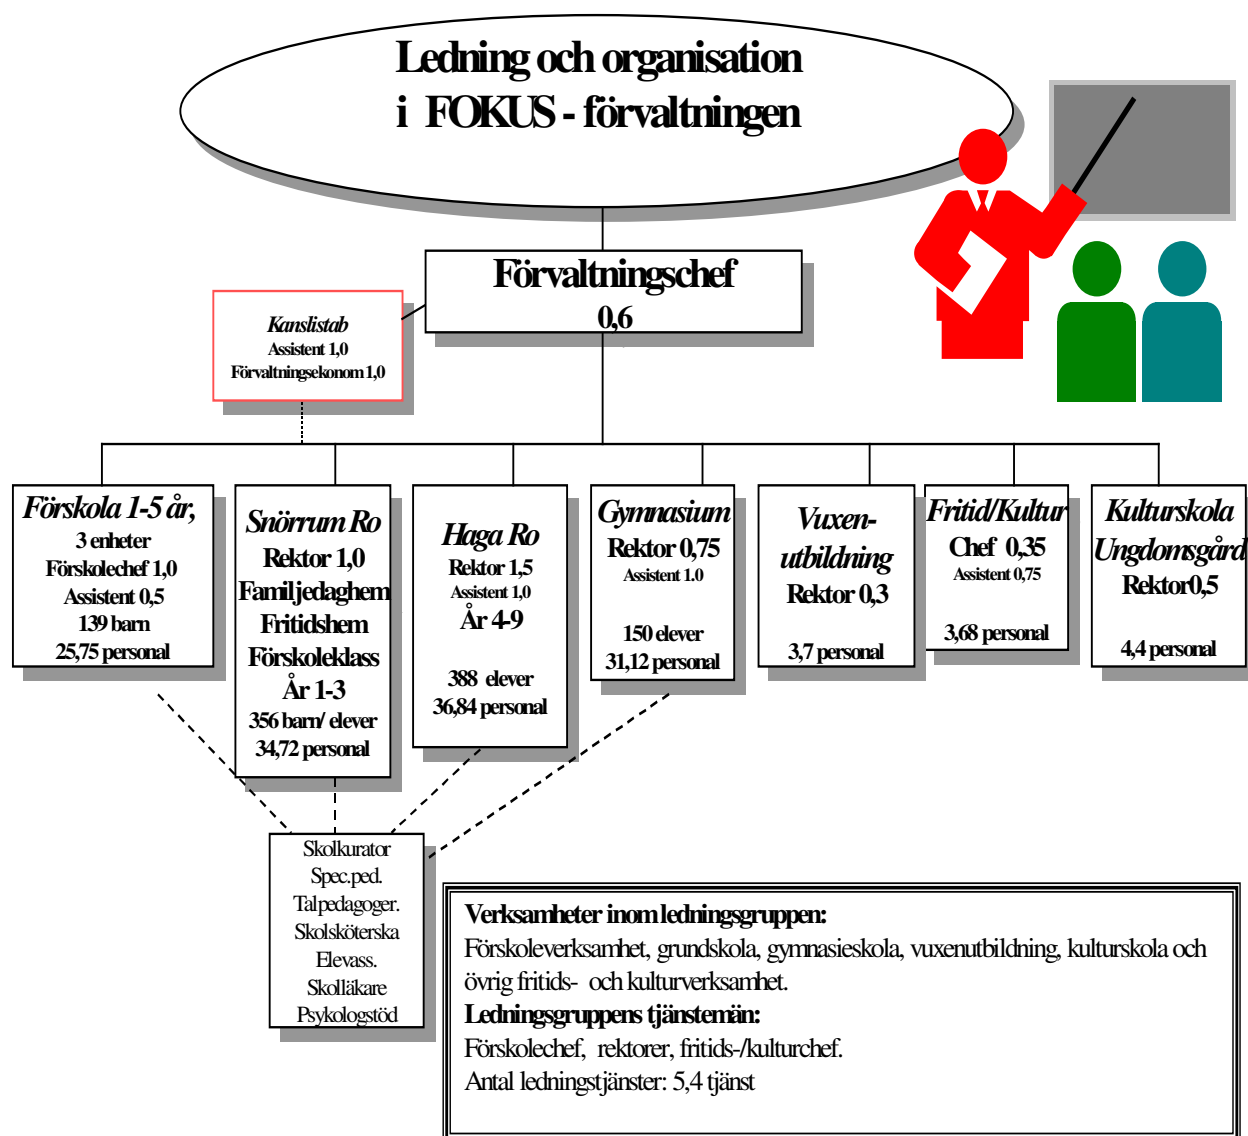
Ledning och organisation i FOKUS - förvaltningen

Förvaltningschef 0,6

Kanslistab
Assistent 1,0
Förvaltningsekonom 1,0

Förskola 1-5 år,
3 enheter
Förskolechef 1,0
Assistent 0,5
139 barn
25,75 personal

Snörrum Ro
Rektor 1,0
Familjedaghem
Fritidshem
Förskoleklass
År 1-3
356 barn/ elever
34,72 personal

Haga Ro
Rektor 1,5
Assistent 1,0
År 4-9
388 elever
36,84 personal

Gymnasium
Rektor 0,75
Assistent 1.0
150 elever
31,12 personal

Vuxen-utbildning
Rektor 0,3
3,7 personal

Fritid/Kultur
Chef 0,35
Assistent 0,75
3,68 personal

Kulturskola
Ungdomsgård
Rektor0,5
4,4 personal

Skolkurator
Spec.ped.
Talpedagoger.
Skolsköterska
Elevass.
Skolläkare
Psykologstöd

Verksamheter inom ledningsgruppen:
Förskoleverksamhet, grundskola, gymnasieskola, vuxenutbildning, kulturskola och övrig fritids- och kulturverksamhet.
Ledningsgruppens tjänstemän:
Förskolechef, rektorer, fritids-/kulturchef.
Antal ledningstjänster: 5,4 tjänst